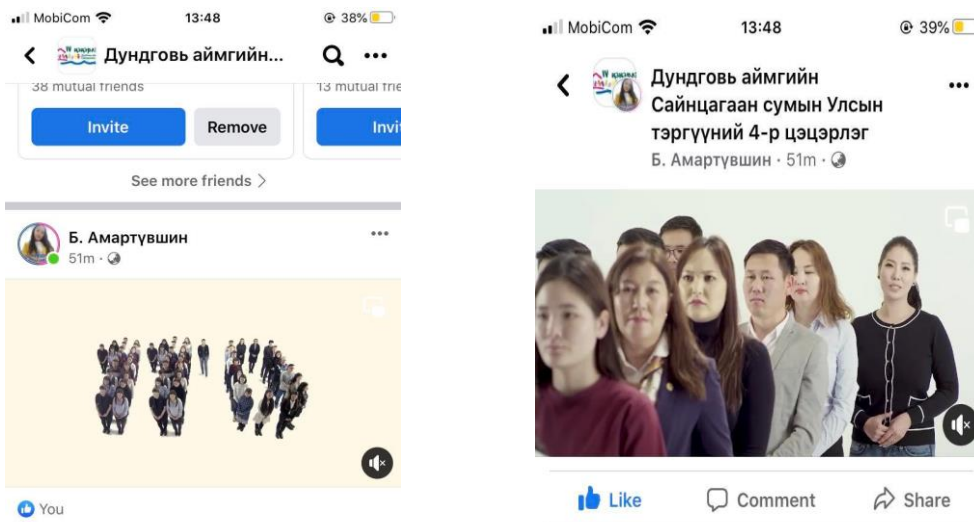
MobiCom 13:48 38%

Дундговь аймгийн...

38 mutual friends

Invite

Remove

13 mutual frie

Invi

See more friends >

Б. Амартүвшин

51m ·

You

MobiCom 13:48 39%

Дундговь аймгийн Сайнцагаан сумын Улсын тэргүүний 4-р цэцэрлэг

Б. Амартүвшин · 51m ·

Like

Comment

Share